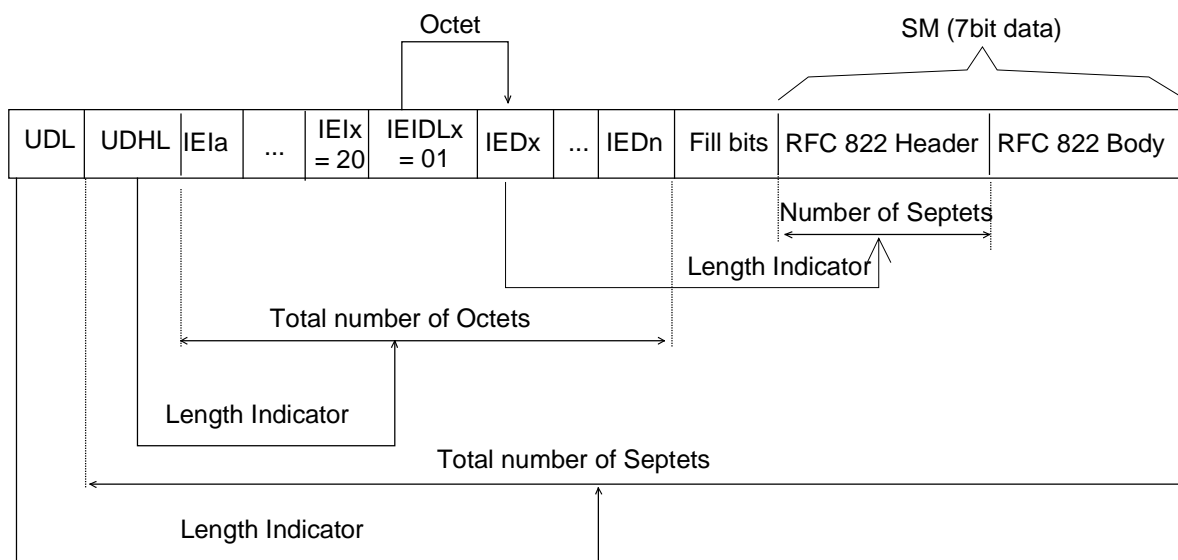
Octet

SM (7bit data)

| UDL | UDHL | IEIa | ... | IEIx = 20 | IEIDLx = 01 | IEDx | ... | IEDn | Fill bits | RFC 822 Header | RFC 822 Body |
|---|---|---|---|---|---|---|---|---|---|---|---|

Number of Septets

Length Indicator

Total number of Octets

Length Indicator

Total number of Septets

Length Indicator